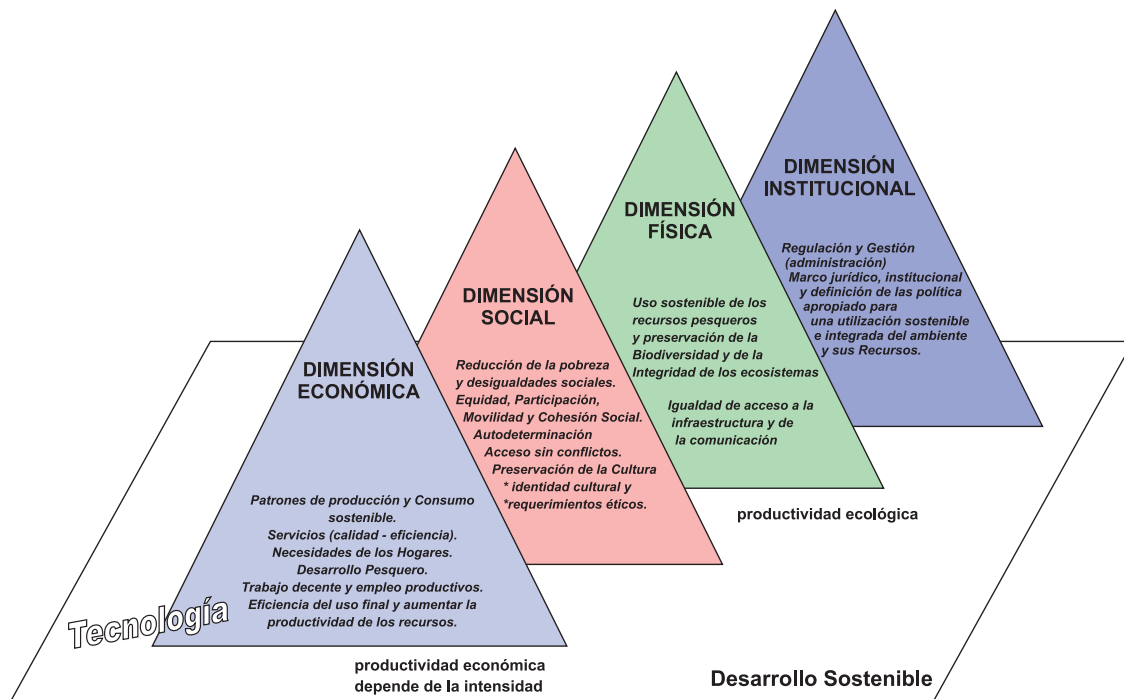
DIMENSIÓN INSTITUCIONAL

Regulación y Gestión (administración)
Marco jurídico, institucional y definición de las política apropiado para una utilización sostenible e integrada del ambiente y sus Recursos.

DIMENSIÓN FÍSICA

Uso sostenible de los recursos pesqueros y preservación de la Biodiversidad y de la Integridad de los ecosistemas

Igualdad de acceso a la infraestructura y de la comunicación

DIMENSIÓN SOCIAL

Reducción de la pobreza y desigualdades sociales.
Equidad, Participación, Movilidad y Cohesión Social.
Autodeterminación
Acceso sin conflictos.
Preservación de la Cultura
* identidad cultural y
*requerimientos éticos.

DIMENSIÓN ECONÓMICA

Patrones de producción y Consumo sostenible.
Servicios (calidad - eficiencia).
Necesidades de los Hogares.
Desarrollo Pesquero.
Trabajo decente y empleo productivos.
Eficiencia del uso final y aumentar la productividad de los recursos.

Tecnología

productividad ecológica

productividad económica depende de la intensidad

Desarrollo Sostenible